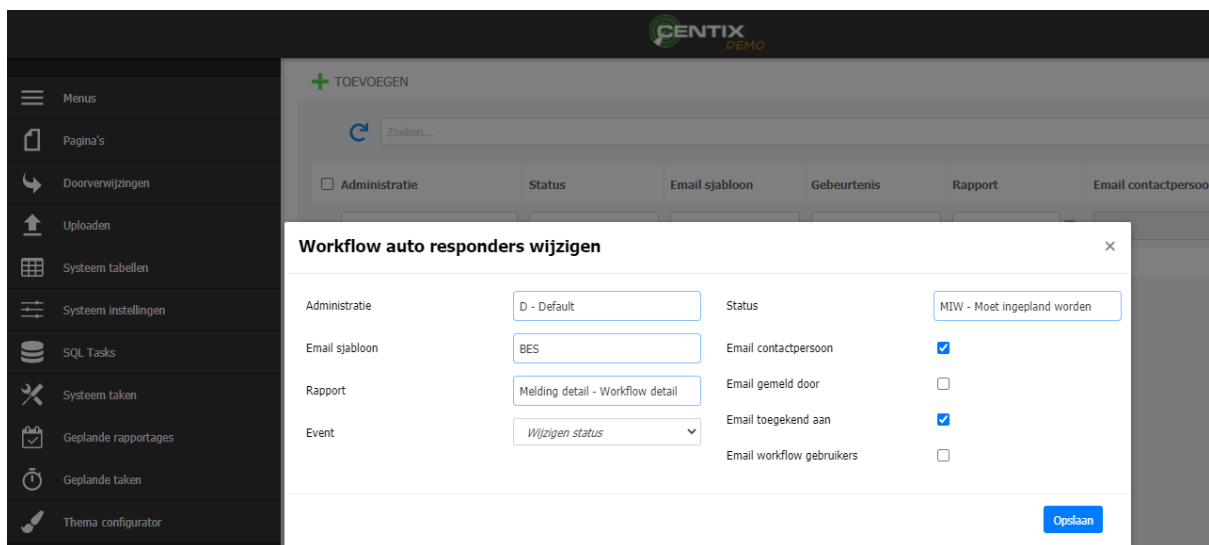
CENTIX DEMO

Menus
Pagina's
Doorverwijzingen
Uploaden
Systeem tabellen
Systeem instellingen
SQL Tasks
Systeem taken
Geplande rapportages
Geplande taken
Thema configurator

TOEVOEGEN

Zoeken...

| Administratie | Status | Email sjabloon | Gebeurtenis | Rapport | Email contactpersoo |
|---|---|---|---|---|---|

Workflow auto responders wijzigen ×

Administratie D - Default
Email sjabloon BES
Rapport Melding detail - Workflow detail
Event Wijzigen status

Status MIW - Moet ingepland worden
Email contactpersoon
Email gemeld door
Email toegekend aan
Email workflow gebruikers

Opslaan